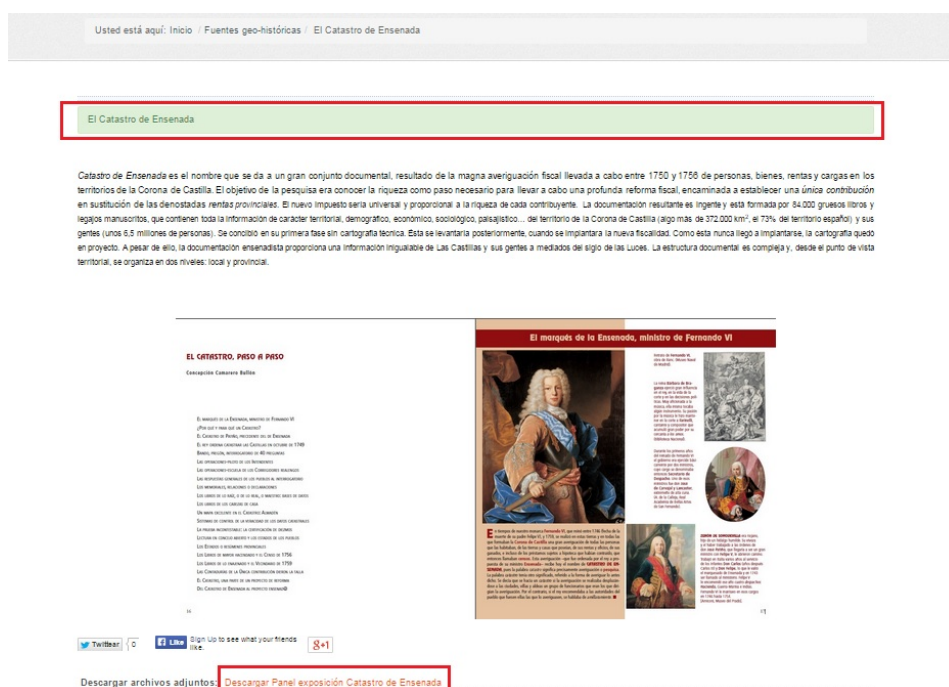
Usted está aquí: Inicio / Fuentes geo-históricas / El Catastro de Ensenada

El Catastro de Ensenada

*Catastro de Ensenada* es el nombre que se da a un gran conjunto documental, resultado de la magna averiguación fiscal llevada a cabo entre 1750 y 1756 de personas, bienes, rentas y cargas en los territorios de la Corona de Castilla. El objetivo de la pesquisa era conocer la riqueza como paso necesario para llevar a cabo una profunda reforma fiscal, encaminada a establecer una *única contribución* en sustitución de las denostadas *rentas provinciales*. El nuevo impuesto sería universal y proporcional a la riqueza de cada contribuyente. La documentación resultante es ingente y está formada por 84.000 gruesos libros y legajos manuscritos, que contienen toda la información de carácter territorial, demográfico, económico, sociológico, paisajístico... del territorio de la Corona de Castilla (algo más de 372.000 km², el 73% del territorio español) y sus gentes (unos 6,5 millones de personas). Se concibió en su primera fase sin cartografía técnica. Esta se levantaría posteriormente, cuando se implantara la nueva fiscalidad. Como ésta nunca llegó a implantarse, la cartografía quedó en proyecto. A pesar de ello, la documentación ensenadista proporciona una información inigualable de Las Castillas y sus gentes a mediados del siglo de las Luces. La estructura documental es compleja y, desde el punto de vista territorial, se organiza en dos niveles: local y provincial.

EL CATASTRO, PASO A PASO

Concepción Camarero Bullón

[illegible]

El marqués de la Ensenada, ministro de Fernando VI

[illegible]

16

17

Twittear 0 Like Sign Up to see what your friends like. g+1

Descargar archivos adjuntos: Descargar Panel exposición Catastro de Ensenada